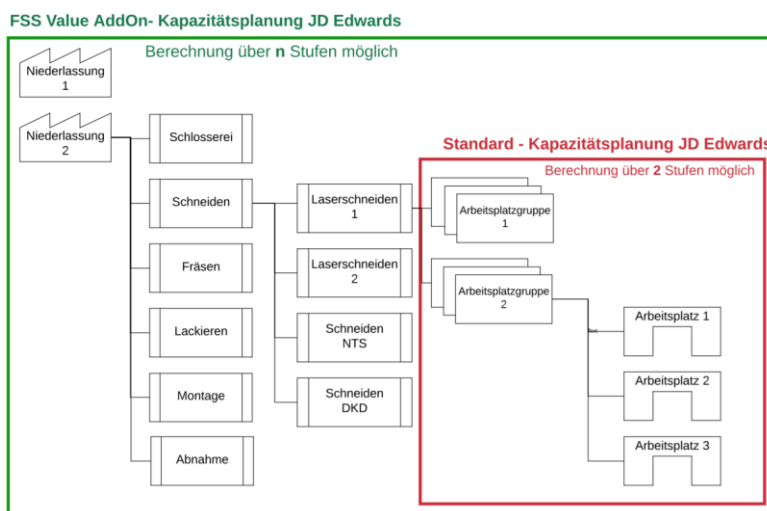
FSS Value AddOn- Kapazitätsplanung JD Edwards

Berechnung über **n** Stufen möglich

Niederlassung 1

Niederlassung 2

Schlosserei

Schneiden

Fräsen

Lackieren

Montage

Abnahme

Laserschneiden 1

Laserschneiden 2

Schneiden NTS

Schneiden DKD

Standard - Kapazitätsplanung JD Edwards

Berechnung über **2** Stufen möglich

Arbeitsplatzgruppe 1

Arbeitsplatzgruppe 2

Arbeitsplatz 1

Arbeitsplatz 2

Arbeitsplatz 3